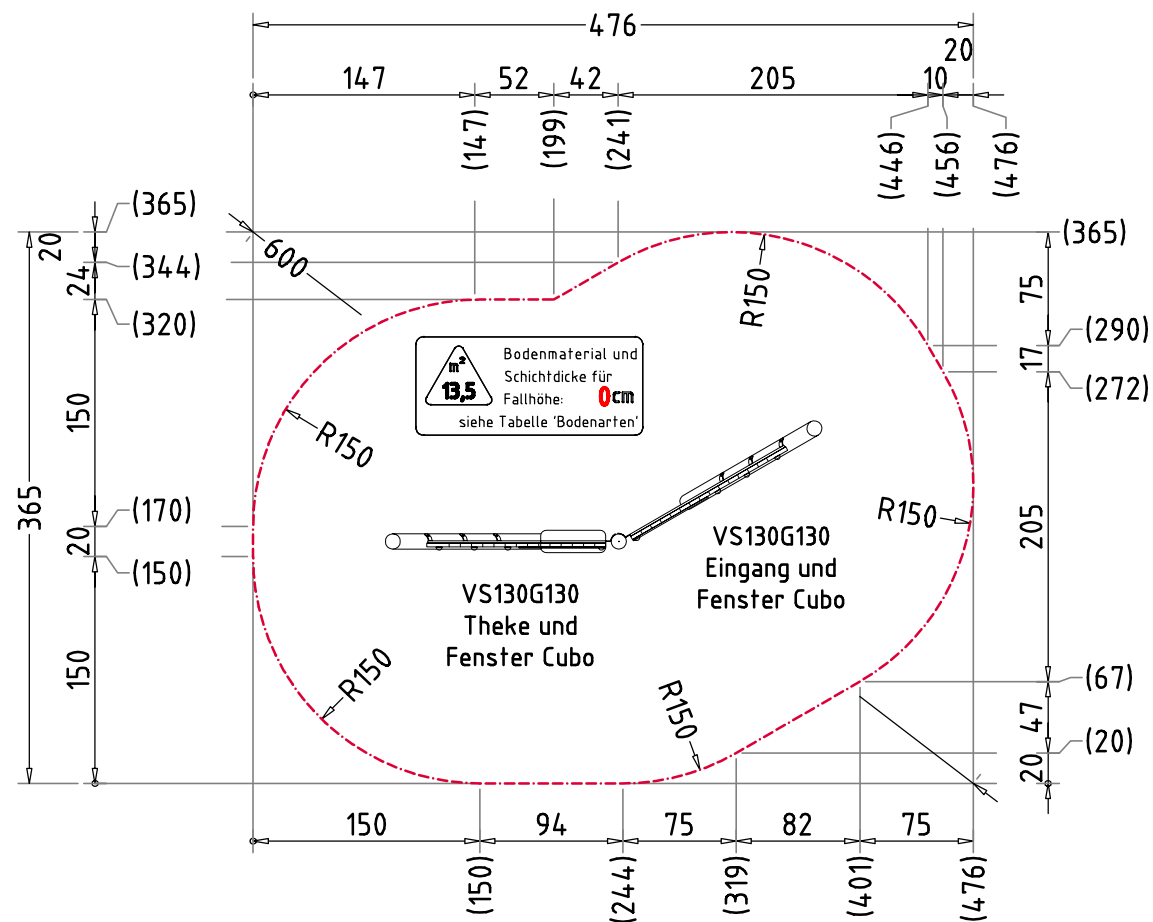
476

20

147

52

42

205

10

(147)

(199)

(241)

(446)

(456)

(476)

(365)

20

(344)

24

(320)

600

R150

(365)

75

(290)

17

(272)

m²

13,5

Bodenmaterial und Schichtdicke für Fallhöhe: 0cm

siehe Tabelle 'Bodenarten'

150

R150

365

(170)

20

(150)

R150

205

VS130G130
Eingang und
Fenster Cubo

VS130G130
Theke und
Fenster Cubo

150

R150

R150

(67)

47

(20)

20

150

94

75

82

75

(150)

(244)

(319)

(401)

(476)